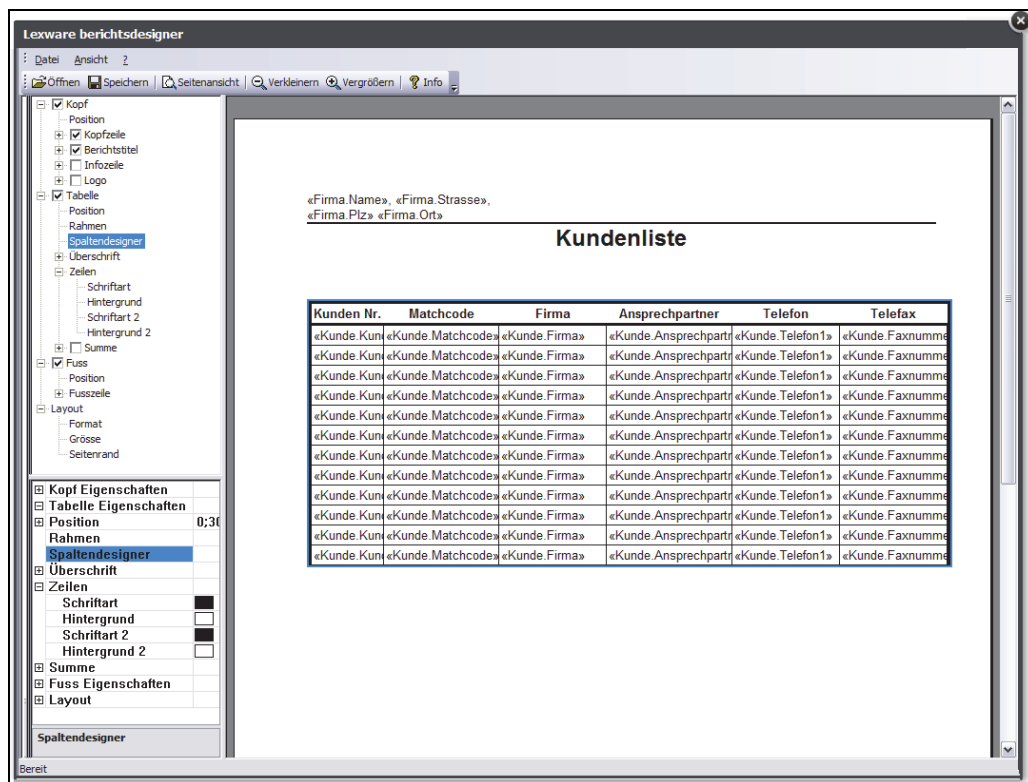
Lexware berichtsdesigner

Datei Ansicht ?

Öffnen Speichern Seitenansicht Verkleinern Vergrößern Info

Kopf
Position
Kopfzeile
Berichtstitel
Infozeile
Logo
Tabelle
Position
Rahmen
Spaltendesigner
Überschrift
Zeilen
Schriftart
Hintergrund
Schriftart 2
Hintergrund 2
Summe
Fuss
Position
Fusszeile
Layout
Format
Grösse
Seitenrand

Kopf Eigenschaften
Tabelle Eigenschaften
Position 0;3(
Rahmen
Spaltendesigner
Überschrift
Zeilen
Schriftart
Hintergrund
Schriftart 2
Hintergrund 2
Summe
Fuss Eigenschaften
Layout

Spaltendesigner

«Firma.Name», «Firma.Strasse»,
«Firma.Plz» «Firma.Ort»

Kundenliste

| Kunden Nr. | Matchcode | Firma | Ansprechpartner | Telefon | Telefax |
|---|---|---|---|---|---|
| «Kunde.Kun | «Kunde.Matchcode» | «Kunde.Firma» | «Kunde.Ansprechpartr | «Kunde.Telefon1» | «Kunde.Faxnumme |
| «Kunde.Kun | «Kunde.Matchcode» | «Kunde.Firma» | «Kunde.Ansprechpartr | «Kunde.Telefon1» | «Kunde.Faxnumme |
| «Kunde.Kun | «Kunde.Matchcode» | «Kunde.Firma» | «Kunde.Ansprechpartr | «Kunde.Telefon1» | «Kunde.Faxnumme |
| «Kunde.Kun | «Kunde.Matchcode» | «Kunde.Firma» | «Kunde.Ansprechpartr | «Kunde.Telefon1» | «Kunde.Faxnumme |
| «Kunde.Kun | «Kunde.Matchcode» | «Kunde.Firma» | «Kunde.Ansprechpartr | «Kunde.Telefon1» | «Kunde.Faxnumme |
| «Kunde.Kun | «Kunde.Matchcode» | «Kunde.Firma» | «Kunde.Ansprechpartr | «Kunde.Telefon1» | «Kunde.Faxnumme |
| «Kunde.Kun | «Kunde.Matchcode» | «Kunde.Firma» | «Kunde.Ansprechpartr | «Kunde.Telefon1» | «Kunde.Faxnumme |
| «Kunde.Kun | «Kunde.Matchcode» | «Kunde.Firma» | «Kunde.Ansprechpartr | «Kunde.Telefon1» | «Kunde.Faxnumme |
| «Kunde.Kun | «Kunde.Matchcode» | «Kunde.Firma» | «Kunde.Ansprechpartr | «Kunde.Telefon1» | «Kunde.Faxnumme |
| «Kunde.Kun | «Kunde.Matchcode» | «Kunde.Firma» | «Kunde.Ansprechpartr | «Kunde.Telefon1» | «Kunde.Faxnumme |
| «Kunde.Kun | «Kunde.Matchcode» | «Kunde.Firma» | «Kunde.Ansprechpartr | «Kunde.Telefon1» | «Kunde.Faxnumme |
| «Kunde.Kun | «Kunde.Matchcode» | «Kunde.Firma» | «Kunde.Ansprechpartr | «Kunde.Telefon1» | «Kunde.Faxnumme |

Bereit